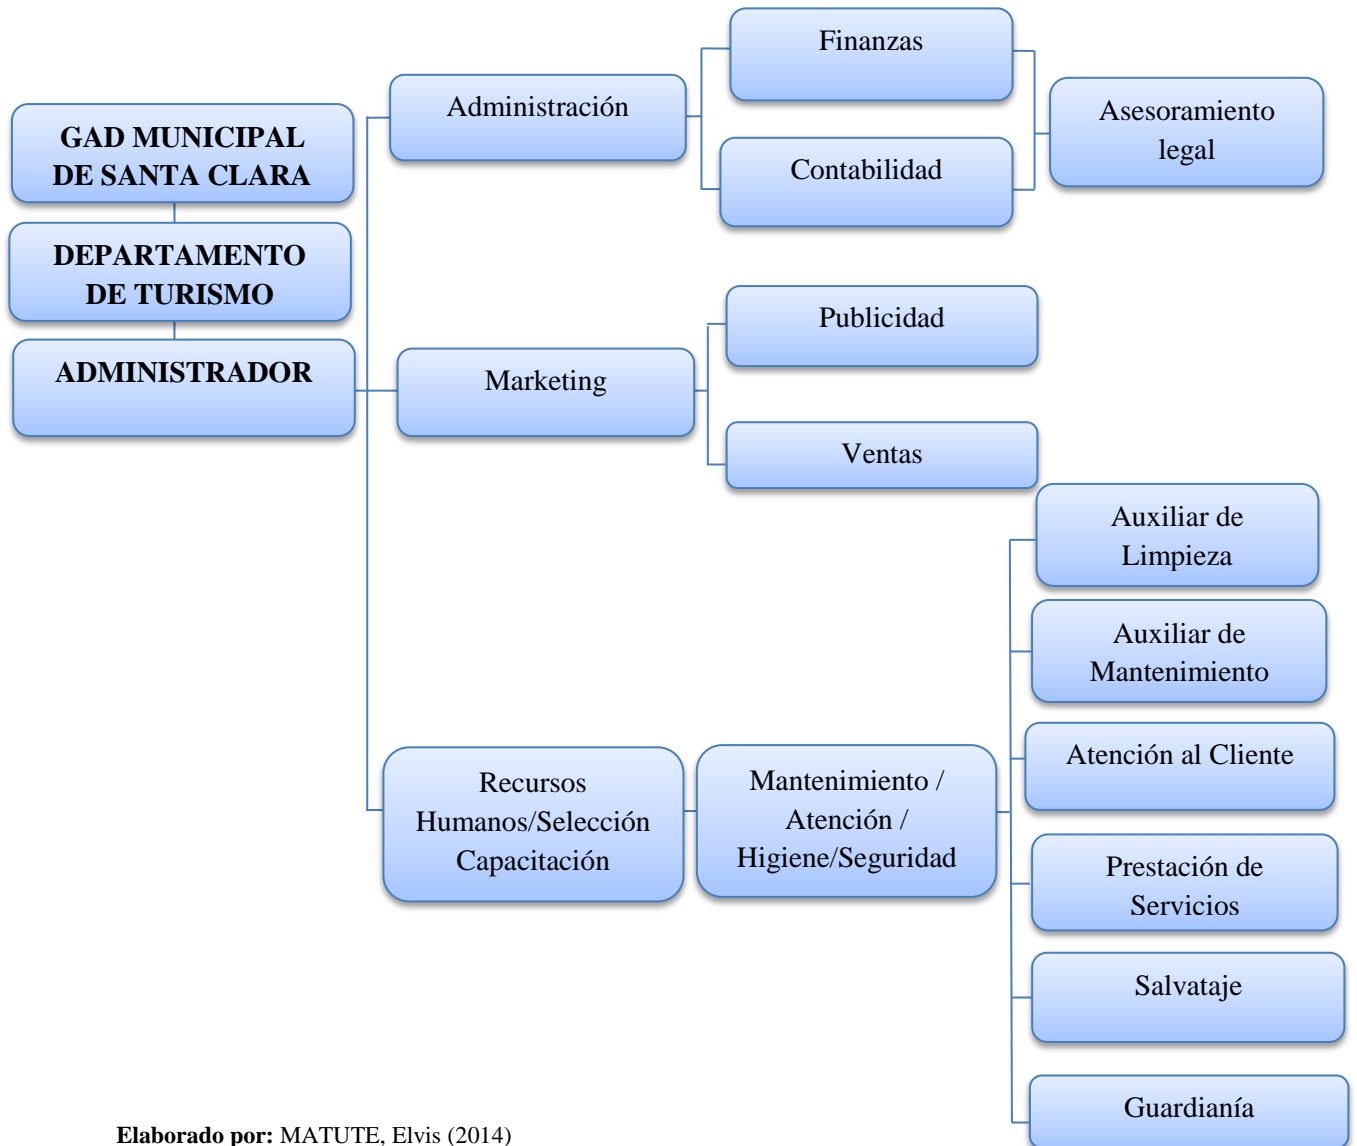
GAD MUNICIPAL DE SANTA CLARA

DEPARTAMENTO DE TURISMO

ADMINISTRADOR

Administración

Finanzas

Contabilidad

Asesoramiento legal

Marketing

Publicidad

Ventas

Recursos Humanos/Selección Capacitación

Mantenimiento / Atención / Higiene/Seguridad

Auxiliar de Limpieza

Auxiliar de Mantenimiento

Atención al Cliente

Prestación de Servicios

Salvataje

Guardianía

**Elaborado por:** MATUTE, Elvis (2014)